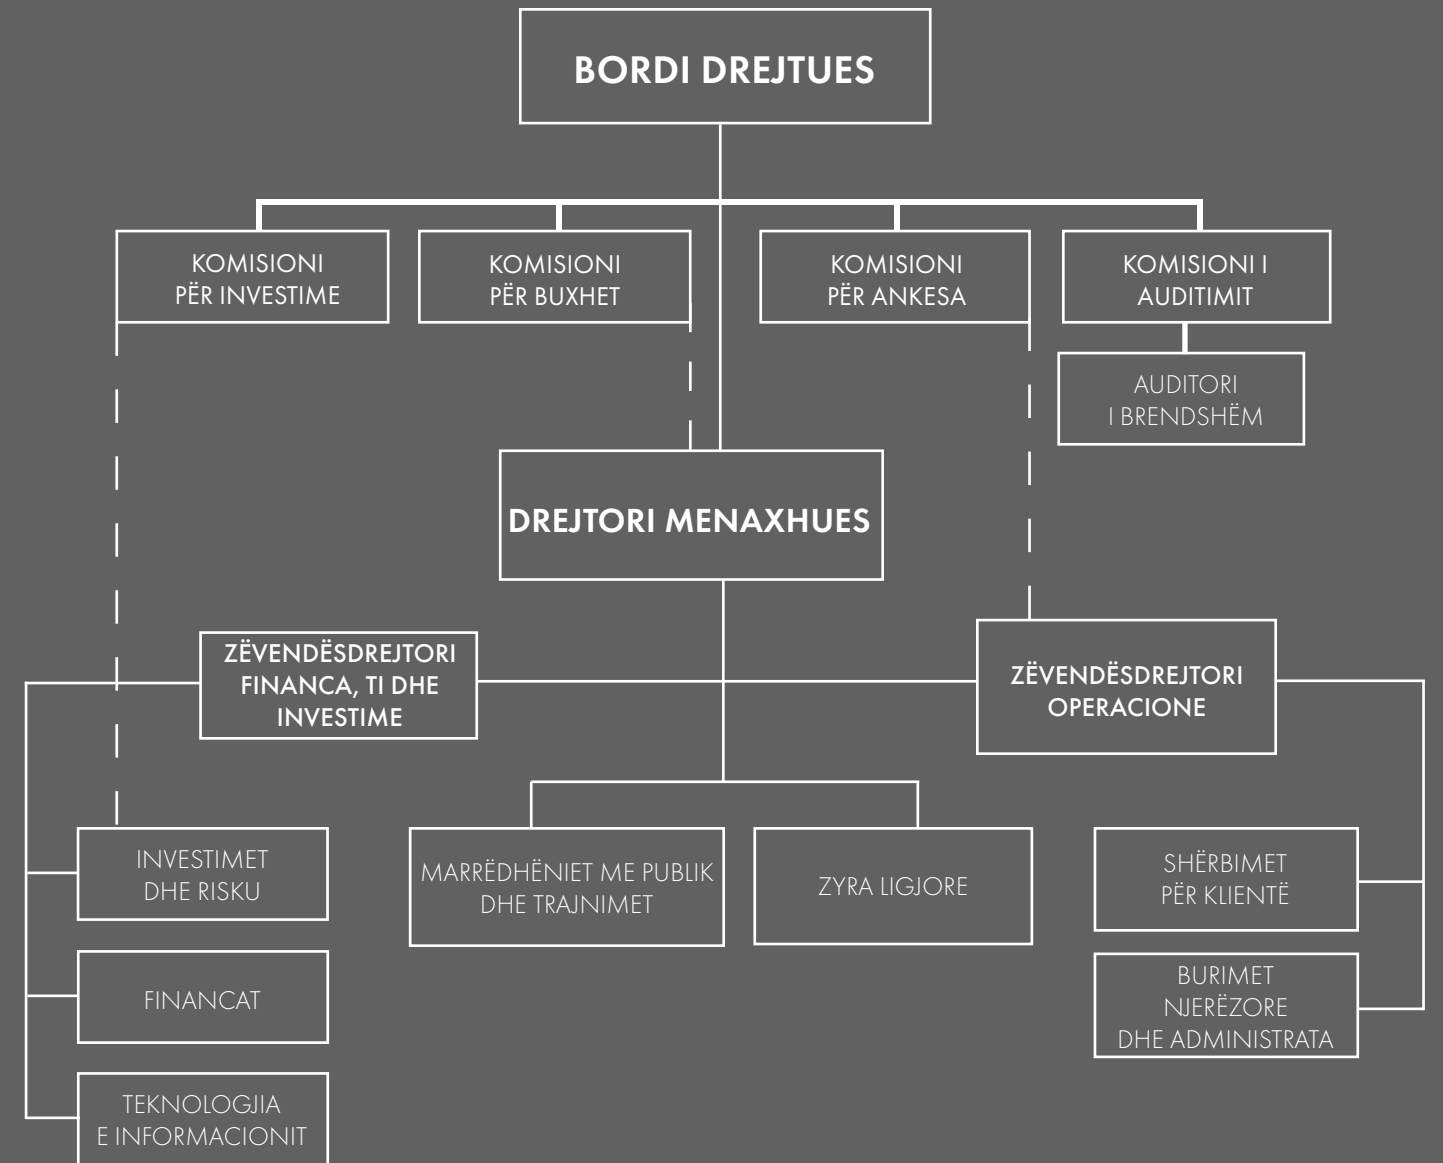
BORDI DREJTUES

KOMISIONI PËR INVESTIME

KOMISIONI PËR BUXHET

KOMISIONI PËR ANKESA

KOMISIONI I AUDITIMIT

AUDITORI I BRENDSHËM

DREJTORI MENAXHUES

ZËVENDËSDREJTORI FINANCA, TI DHE INVESTIME

ZËVENDËSDREJTORI OPERACIONE

INVESTIMET DHE RISKU

MARRËDHËNIET ME PUBLIK DHE TRAJNIMET

ZYRA LIGJORE

SHËRBIMET PËR KLIENTË

FINANCAT

BURIMET NJERËZORE DHE ADMINISTRATA

TEKNOLOGJIA E INFORMACIONIT